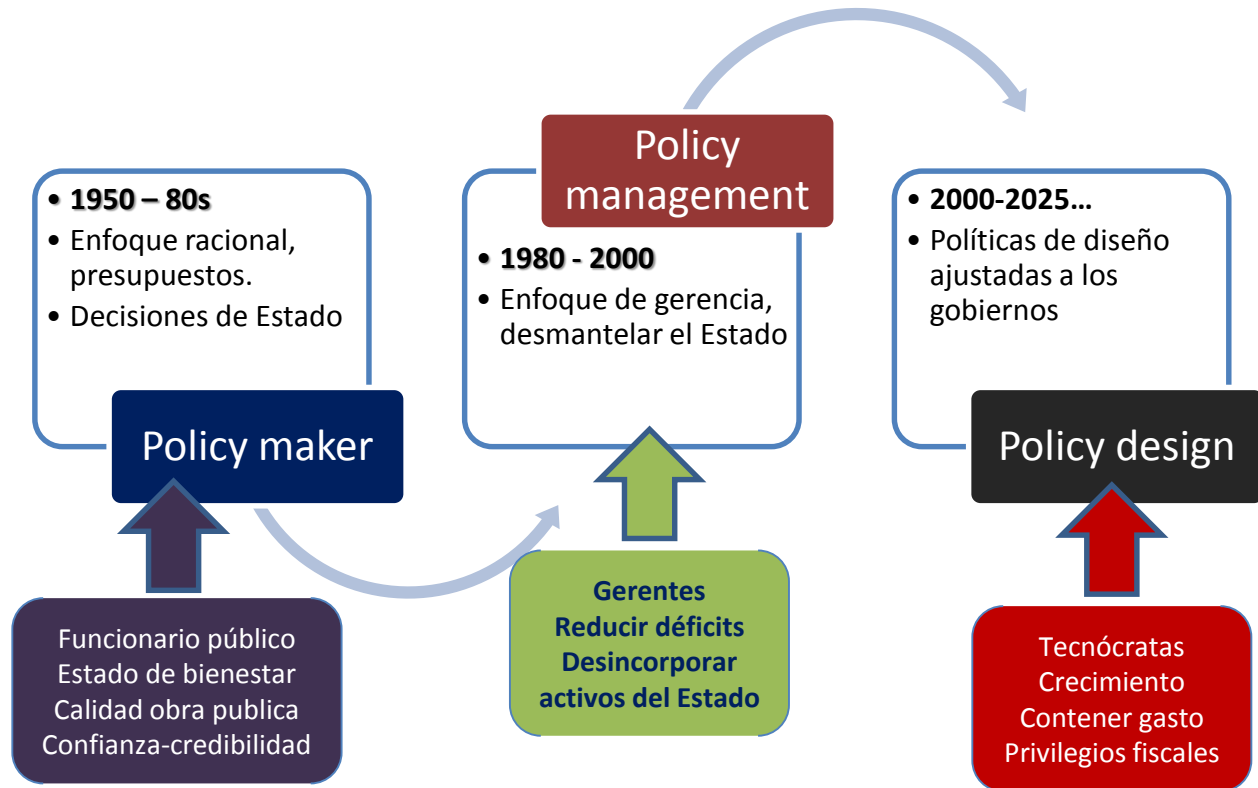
• 1950 – 80s
• Enfoque racional, presupuestos.
• Decisiones de Estado

Policy maker

Funcionario público
Estado de bienestar
Calidad obra publica
Confianza-credibilidad

Policy management

• 1980 - 2000
• Enfoque de gerencia, desmantelar el Estado

Gerentes
Reducir déficits
Desincorporar activos del Estado

• 2000-2025…
• Políticas de diseño ajustadas a los gobiernos

Policy design

Tecnócratas
Crecimiento
Contener gasto
Privilegios fiscales